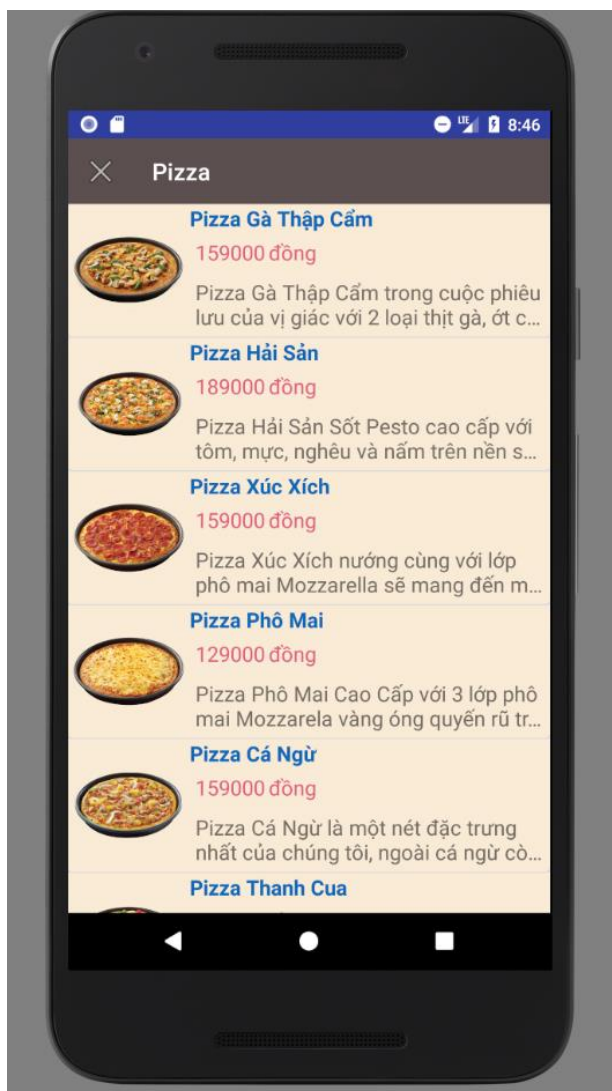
LTE 8:46

Pizza

Pizza Gà Thập Cẩm
159000 đồng
Pizza Gà Thập Cẩm trong cuộc phiêu lưu của vị giác với 2 loại thịt gà, ớt c...

Pizza Hải Sản
189000 đồng
Pizza Hải Sản Sốt Pesto cao cấp với tôm, mực, nghêu và nấm trên nền s...

Pizza Xúc Xích
159000 đồng
Pizza Xúc Xích nướng cùng với lớp phô mai Mozzarella sẽ mang đến m...

Pizza Phô Mai
129000 đồng
Pizza Phô Mai Cao Cấp với 3 lớp phô mai Mozzarela vàng óng quyến rũ tr...

Pizza Cá Ngừ
159000 đồng
Pizza Cá Ngừ là một nét đặc trưng nhất của chúng tôi, ngoài cá ngừ cò...

Pizza Thanh Cua